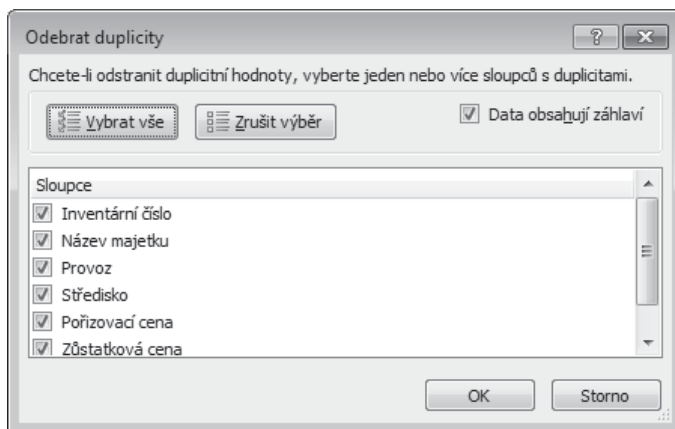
Odebrat duplicity

?

Chcete-li odstranit duplicitní hodnoty, vyberte jeden nebo více sloupců s duplicitami.

Vybrat vše

Zrušit výběr

Data obsahují záhlaví

Sloupce

Inventární číslo

Název majetku

Provoz

Středisko

Pořizovací cena

Zůstatková cena

OK

Storno